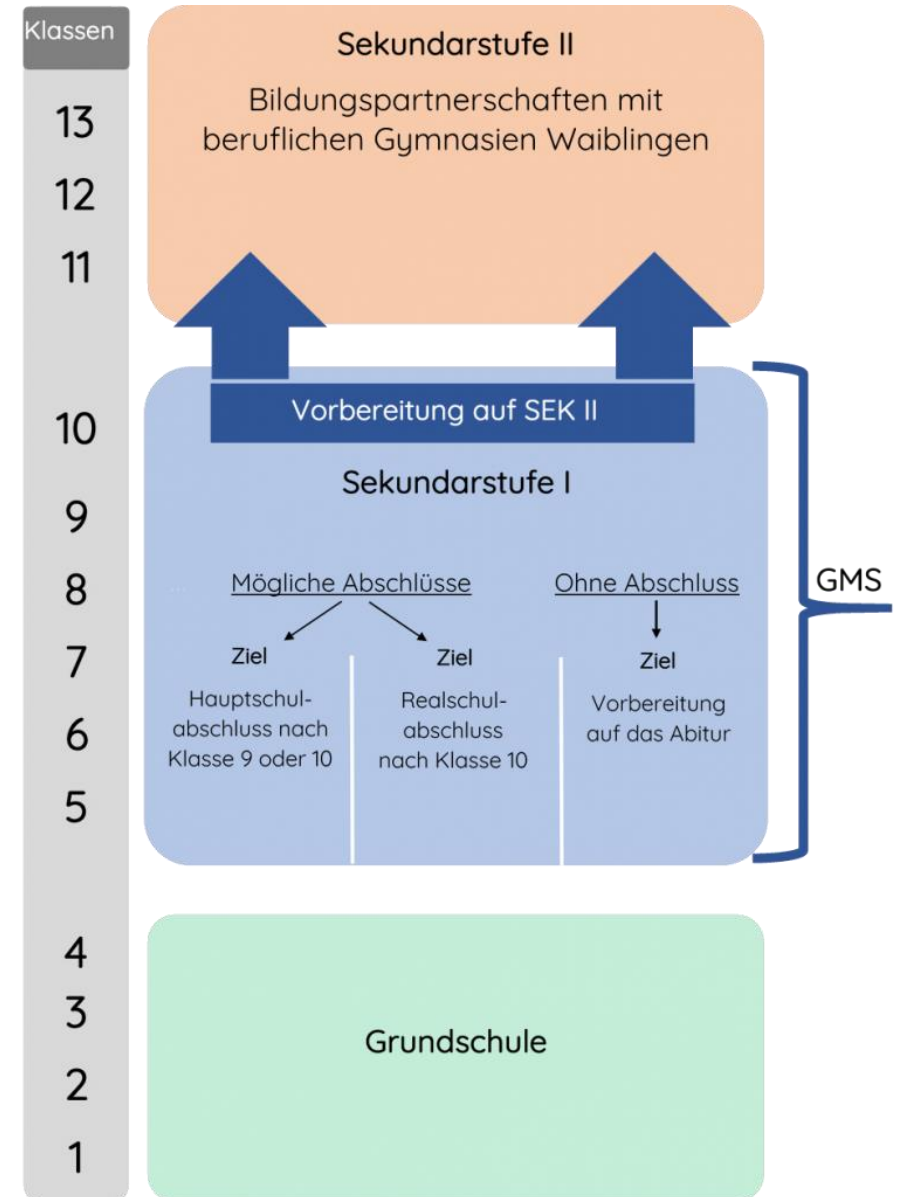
Klassen

13

12

11

Sekundarstufe II

Bildungspartnerschaften mit beruflichen Gymnasien Waiblingen

10

Vorbereitung auf SEK II

Sekundarstufe I

9

8

Mögliche Abschlüsse

Ohne Abschluss

GMS

7

Ziel

Hauptschulabschluss nach Klasse 9 oder 10

Ziel

Realschulabschluss nach Klasse 10

Ziel

Vorbereitung auf das Abitur

6

5

4

3

Grundschule

2

1